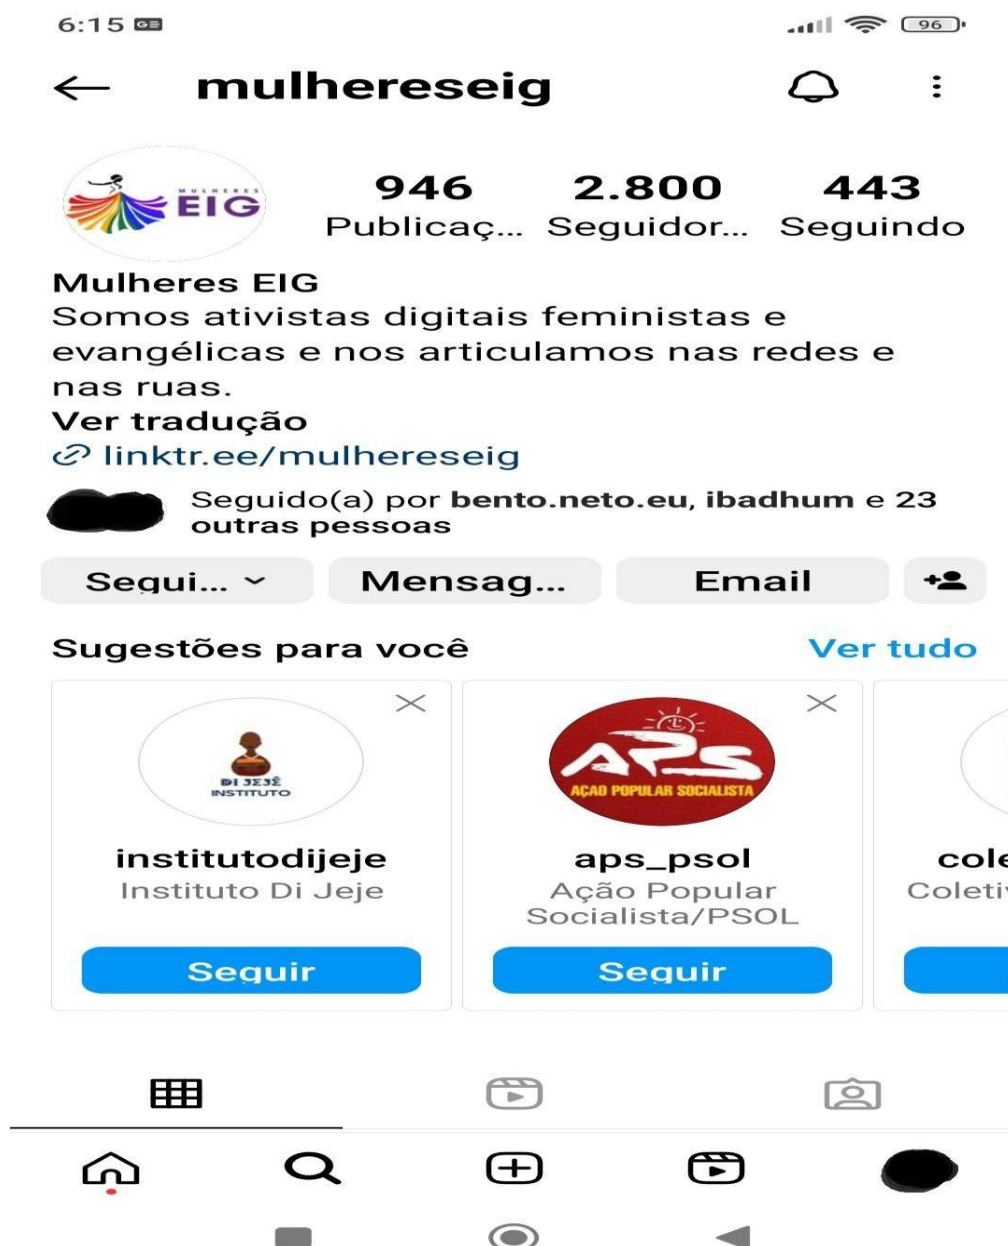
6:15

96

← mulhereseig

MULHERES EIG

946 Publicaç...
2.800 Seguidor...
443 Seguindo

Mulheres EIG
Somos ativistas digitais feministas e evangélicas e nos articulamos nas redes e nas ruas.
Ver tradução
linktr.ee/mulhereseig

Seguido(a) por bento.neto.eu, ibadhum e 23 outras pessoas

Segui...
Mensag...
Email

Sugestões para você
Ver tudo

DI JEJÊ INSTITUTO
institutodijeje
Instituto Di Jeje
Seguir

APS AÇÃO POPULAR SOCIALISTA
aps_psol
Ação Popular Socialista/PSOL
Seguir

cole
Coletiv